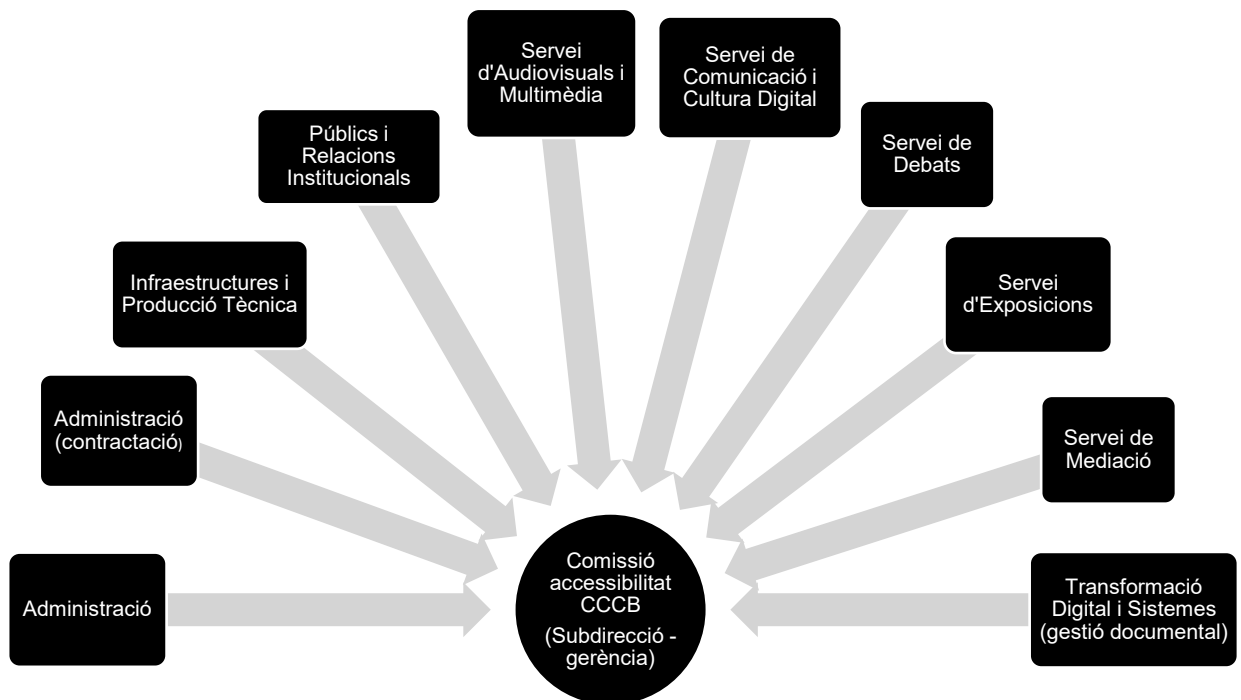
Servei d'Audiovisuals i Multimèdia

Servei de Comunicació i Cultura Digital

Públics i Relacions Institucionals

Servei de Debats

Infraestructures i Producció Tècnica

Servei d'Exposicions

Administració (contractació)

Servei de Mediació

Administració

Comissió accessibilitat CCCB

(Subdirecció - gerència)

Transformació Digital i Sistemes (gestió documental)